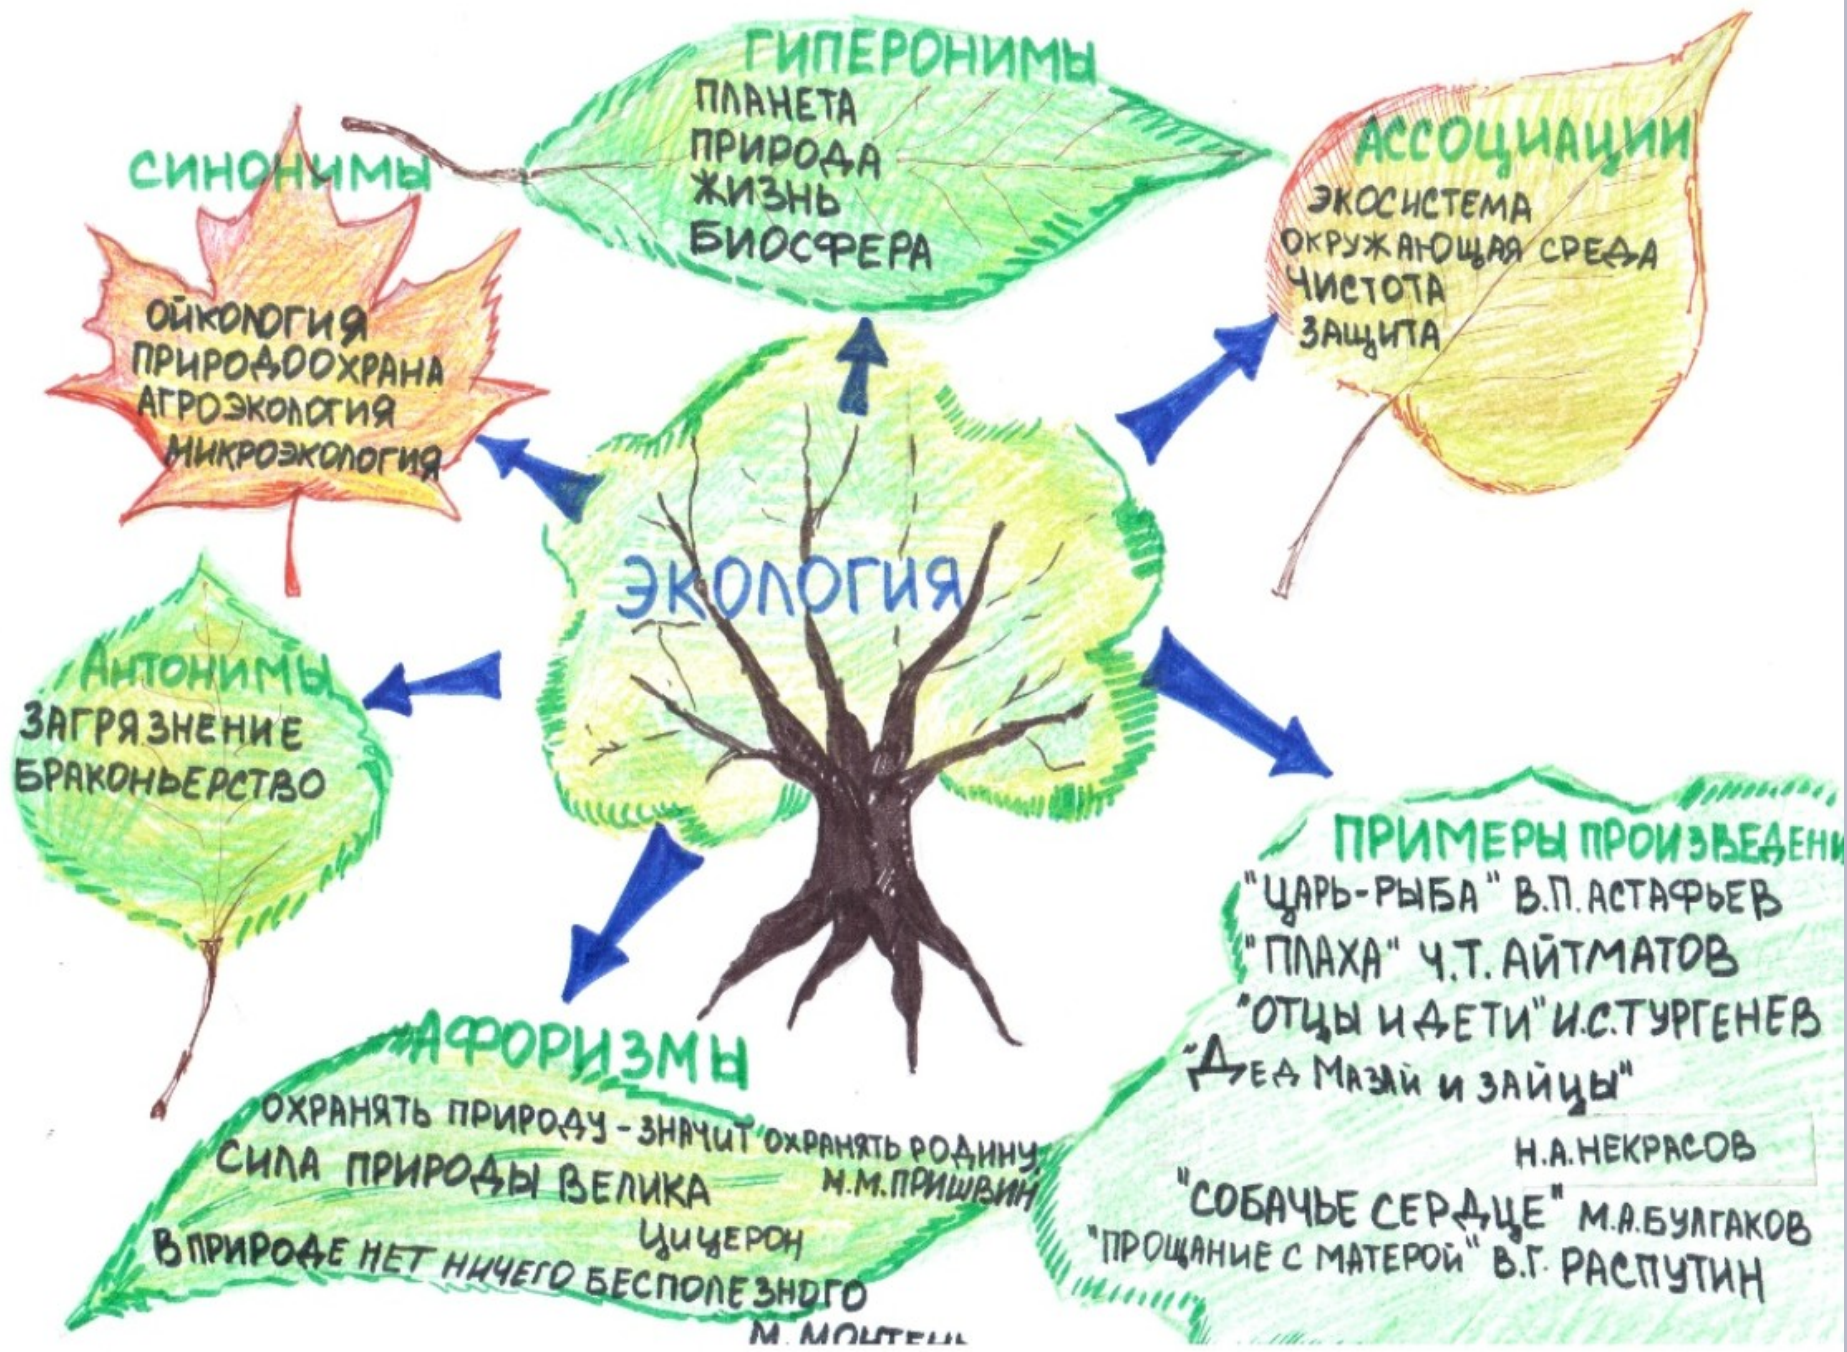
ГИПЕРОНИМЫ
ПЛАНЕТА
ПРИРОДА
ЖИЗНЬ
БИОСФЕРА

СИНОНИМЫ
ОЙКОЛОГИЯ
ПРИРОДООХРАНА
АГРОЭКОЛОГИЯ
МИКРОЭКОЛОГИЯ

АССОЦИАЦИИ
ЭКОСИСТЕМА
ОКРУЖАЮЩАЯ СРЕДА
ЧИСТОТА
ЗАЩИТА

ЭКОЛОГИЯ

АНТОНИМЫ
ЗАГРЯЗНЕНИЕ
БРАКОНЬЕРСТВО

ПРИМЕРЫ ПРОИЗВЕДЕНИ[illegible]
"ЦАРЬ-РЫБА" В.П. АСТАФЬЕВ
"ПЛАХА" Ч.Т. АЙТМАТОВ
"ОТЦЫ И ДЕТИ" И.С. ТУРГЕНЕВ
"ДЕД МАЗАЙ И ЗАЙЦЫ"
Н.А. НЕКРАСОВ
"СОБАЧЬЕ СЕРДЦЕ" М.А. БУЛГАКОВ
"ПРОЩАНИЕ С МАТЕРОЙ" В.Г. РАСПУТИН

АФОРИЗМЫ
ОХРАНЯТЬ ПРИРОДУ - ЗНАЧИТ ОХРАНЯТЬ РОДИНУ
М.М. ПРИШВИН
СИЛА ПРИРОДЫ ВЕЛИКА
ЦИЦЕРОН
В ПРИРОДЕ НЕТ НИЧЕГО БЕСПОЛЕЗНОГО
М. МОНТЕНЬ